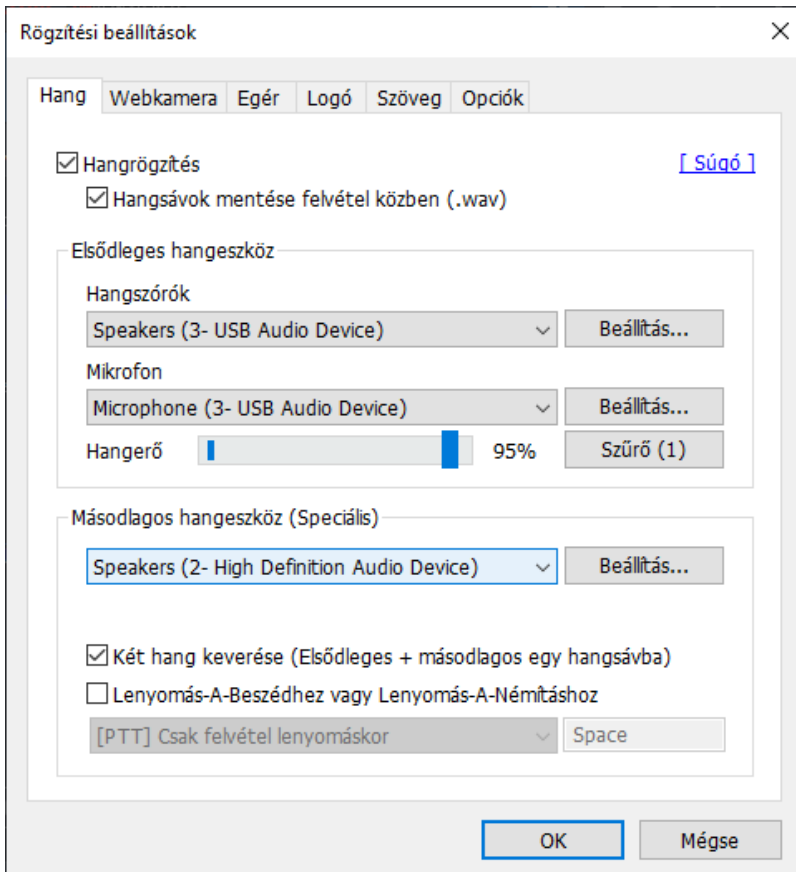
Rögzítési beállítások

×

Hang | Webkamera | Egér | Logó | Szöveg | Opciók

☑ Hangrögzítés

[ Súgó ]

☑ Hangsávok mentése felvétel közben (.wav)

Elsődleges hangeszköz

Hangszórók

Speakers (3- USB Audio Device)

Beállítás...

Mikrofon

Microphone (3- USB Audio Device)

Beállítás...

Hangerő

95%

Szűrő (1)

Másodlagos hangeszköz (Speciális)

Speakers (2- High Definition Audio Device)

Beállítás...

☑ Két hang keverése (Elsődleges + másodlagos egy hangsávba)

☐ Lenyomás-A-Beszédhez vagy Lenyomás-A-Némításhoz

[PTT] Csak felvétel lenyomáskor

Space

OK

Mégse